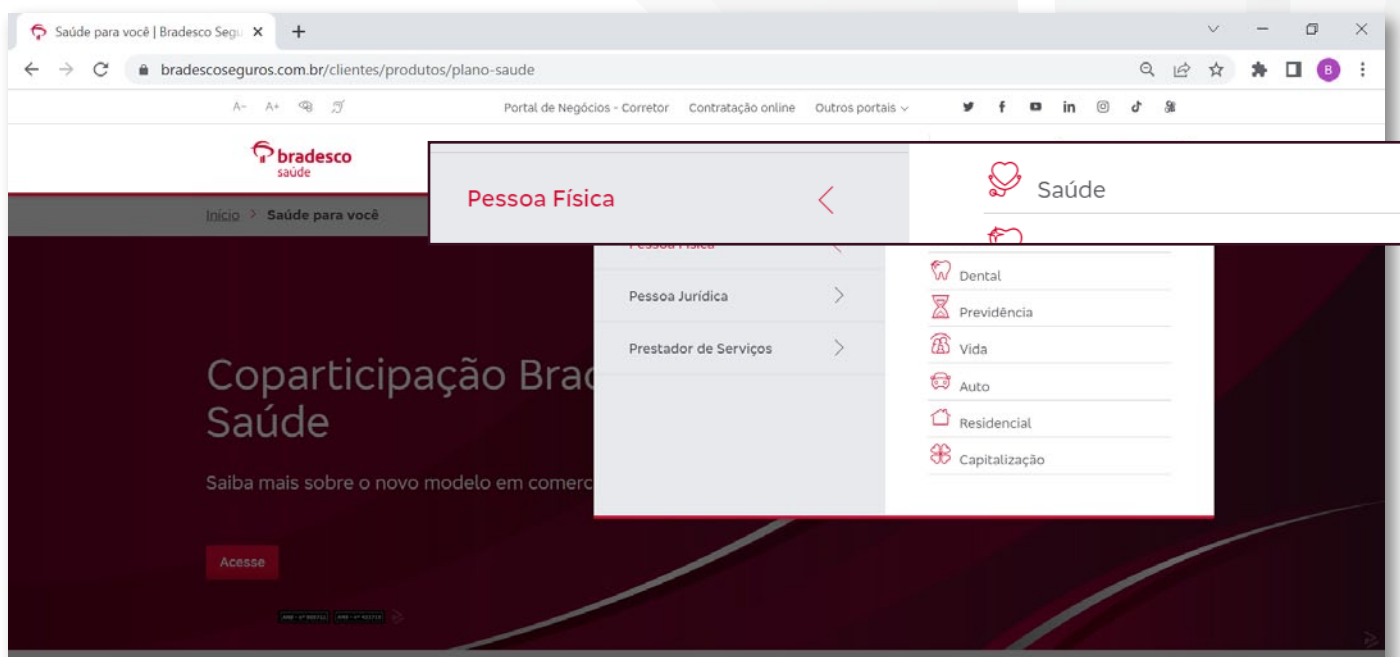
Saúde para você | Bradesco Segu ×

bradescoseguros.com.br/clientes/produtos/plano-saude

A− A+

Portal de Negócios - Corretor Contratação online Outros portais

bradesco saúde

Início > Saúde para você

Pessoa Física

Saúde

Pessoa Jurídica

Prestador de Serviços

Dental

Previdência

Vida

Auto

Residencial

Capitalização

Coparticipação Brad
Saúde

Saiba mais sobre o novo modelo em comerc

Acesse

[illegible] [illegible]